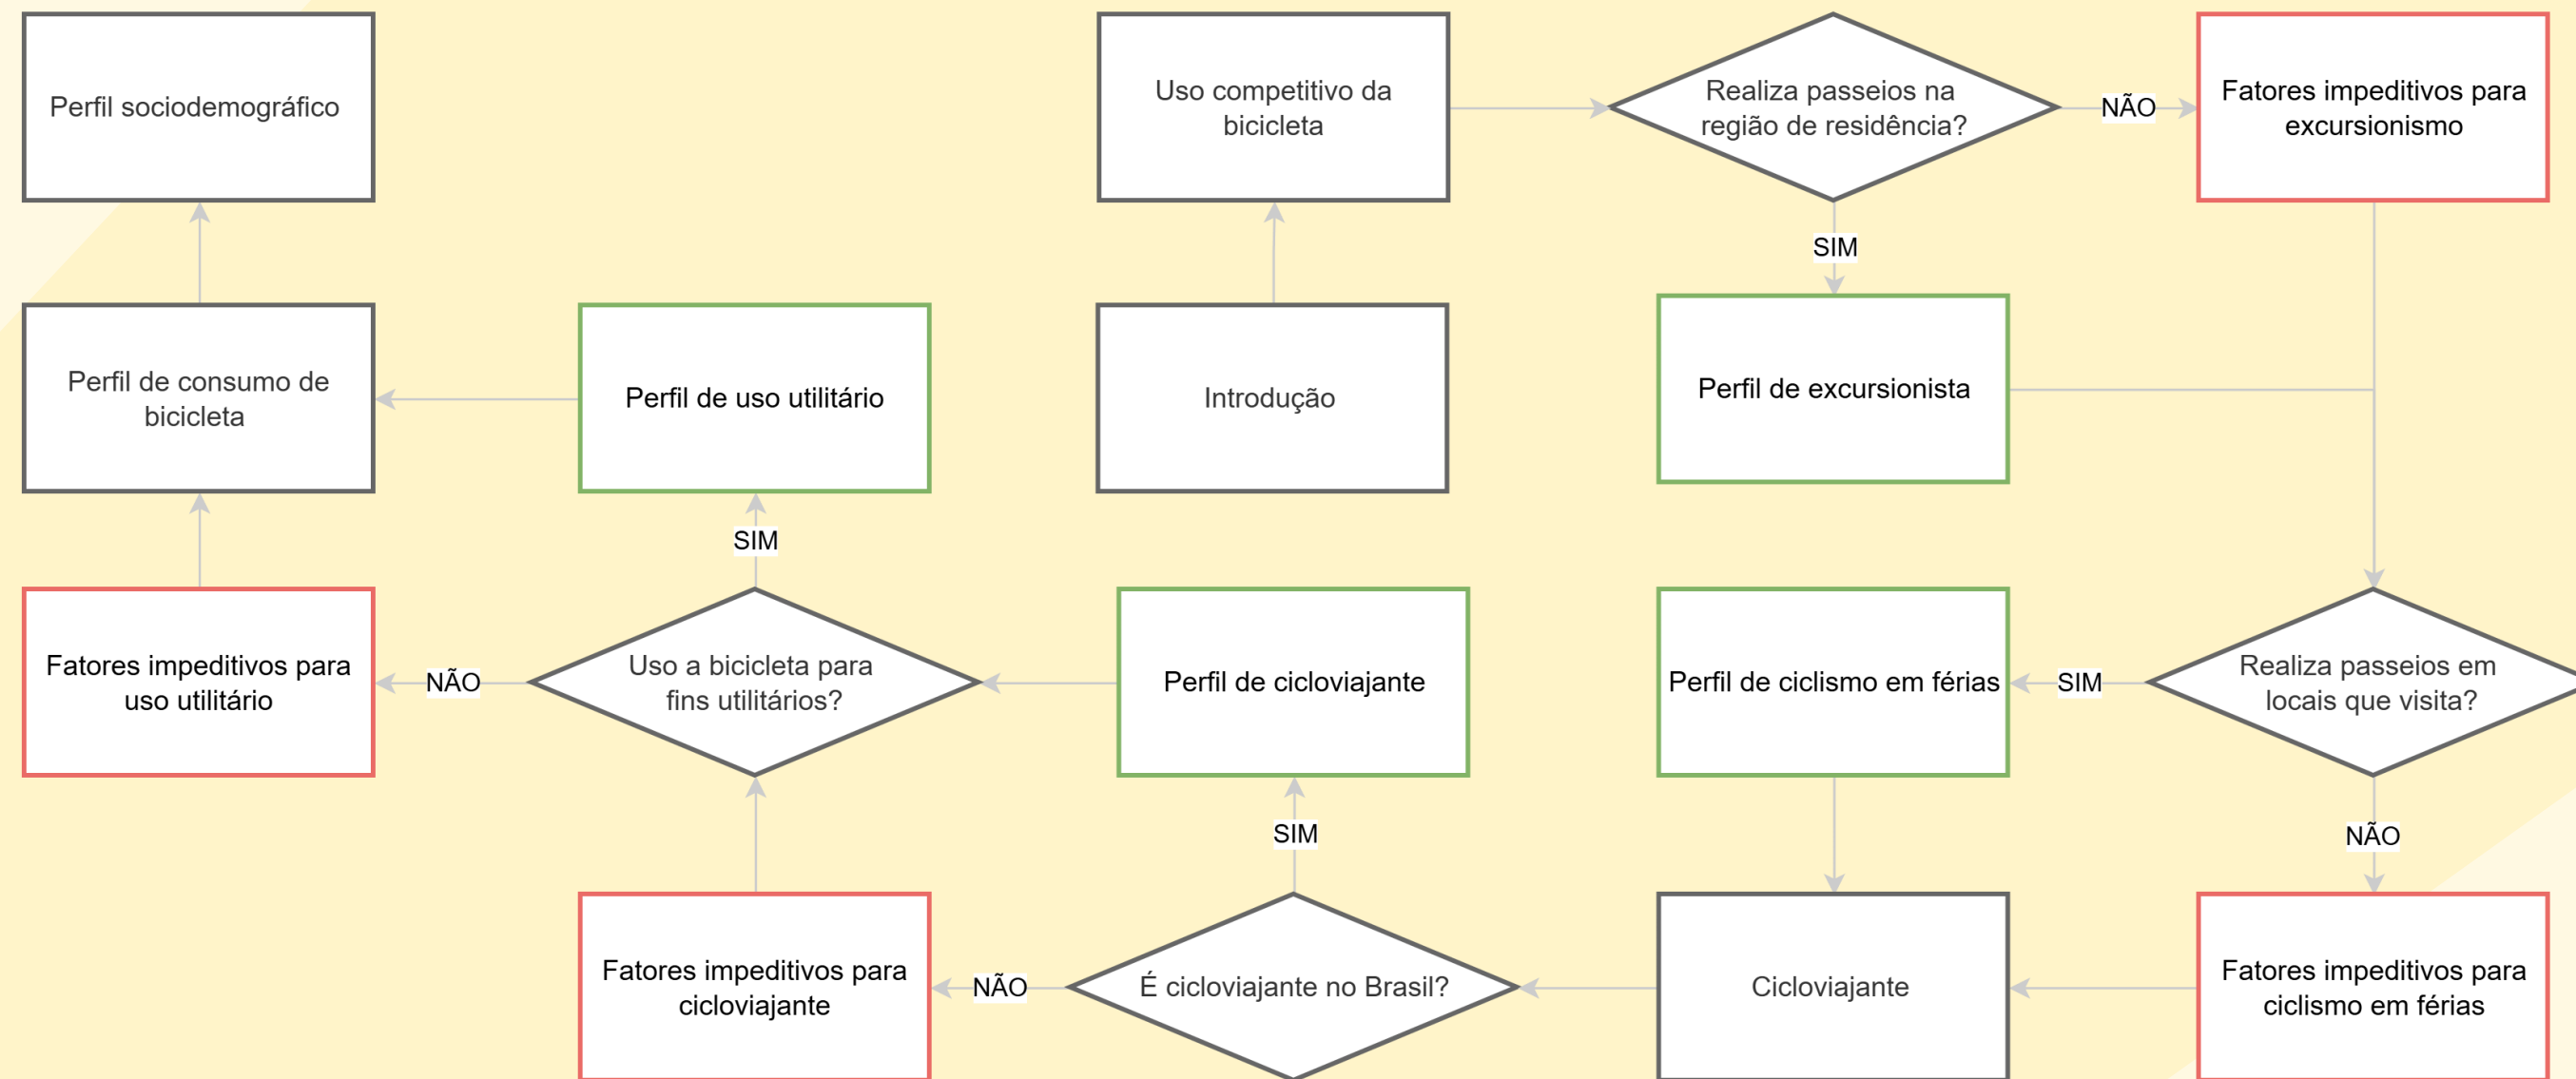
Perfil sociodemográfico

Uso competitivo da bicicleta

Realiza passeios na região de residência?

NÃO

Fatores impeditivos para excursionismo

SIM

Perfil de consumo de bicicleta

Perfil de uso utilitário

Introdução

Perfil de excursionista

SIM

Fatores impeditivos para uso utilitário

NÃO

Uso a bicicleta para fins utilitários?

Perfil de cicloviajante

Perfil de ciclismo em férias

SIM

Realiza passeios em locais que visita?

SIM

NÃO

Fatores impeditivos para cicloviajante

NÃO

É cicloviajante no Brasil?

Cicloviajante

Fatores impeditivos para ciclismo em férias